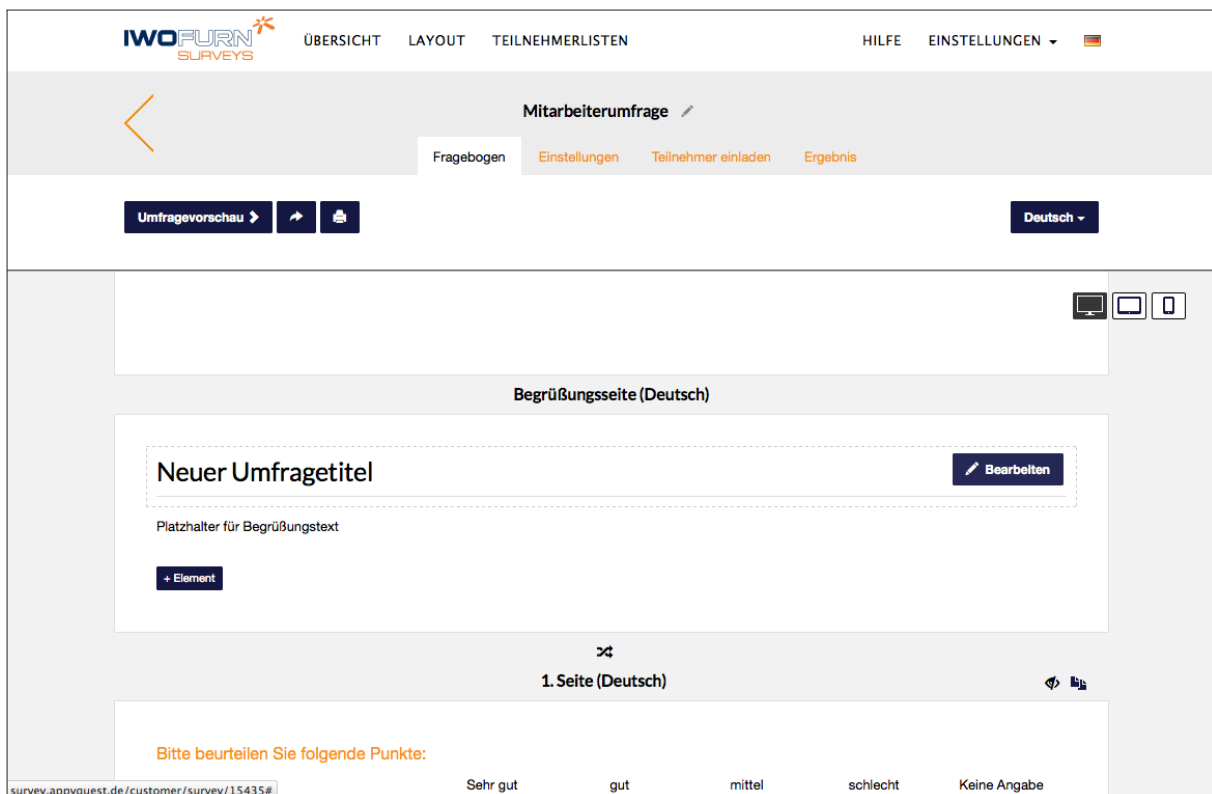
IWOFURN SURVEYS ÜBERSICHT LAYOUT TEILNEHMERLISTEN HILFE EINSTELLUNGEN

Mitarbeiterumfrage

Fragebogen Einstellungen Teilnehmer einladen Ergebnis

Umfragevorschau

Deutsch

Begrüßungsseite (Deutsch)

Neuer Umfragetitel

Bearbeiten

Platzhalter für Begrüßungstext

+ Element

1. Seite (Deutsch)

Bitte beurteilen Sie folgende Punkte:

| Sehr gut | gut | mittel | schlecht | Keine Angabe |
|---|---|---|---|---|

survey.appyquest.de/customer/survey/15435#